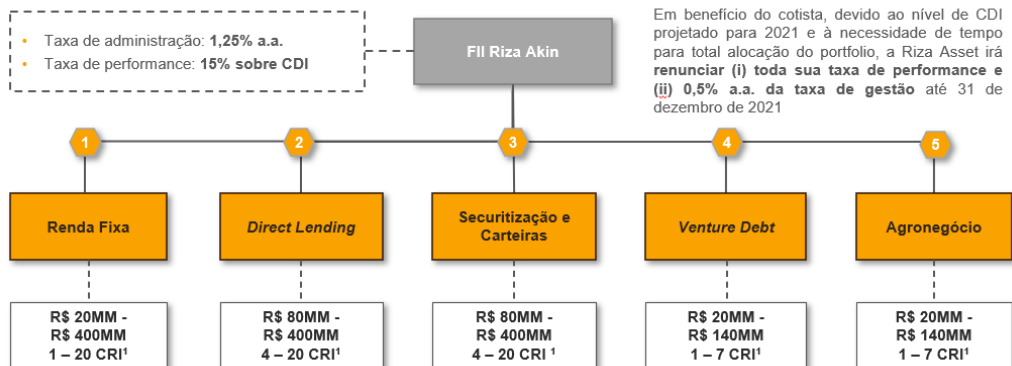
• Taxa de administração: **1,25% a.a.**
• Taxa de performance: **15% sobre CDI**

FII Riza Akin

Em benefício do cotista, devido ao nível de CDI projetado para 2021 e à necessidade de tempo para total alocação do portfolio, a Riza Asset irá **renunciar (i) toda sua taxa de performance e (ii) 0,5% a.a. da taxa de gestão** até 31 de dezembro de 2021

1

Renda Fixa

R$ 20MM -
R$ 400MM
1 – 20 CRI$^1$

2

*Direct Lending*

R$ 80MM -
R$ 400MM
4 – 20 CRI$^1$

3

Securitização e Carteiras

R$ 80MM -
R$ 400MM
4 – 20 CRI $^1$

4

*Venture Debt*

R$ 20MM -
R$ 140MM
1 – 7 CRI$^1$

5

Agronegócio

R$ 20MM -
R$ 140MM
1 – 7 CRI$^1$